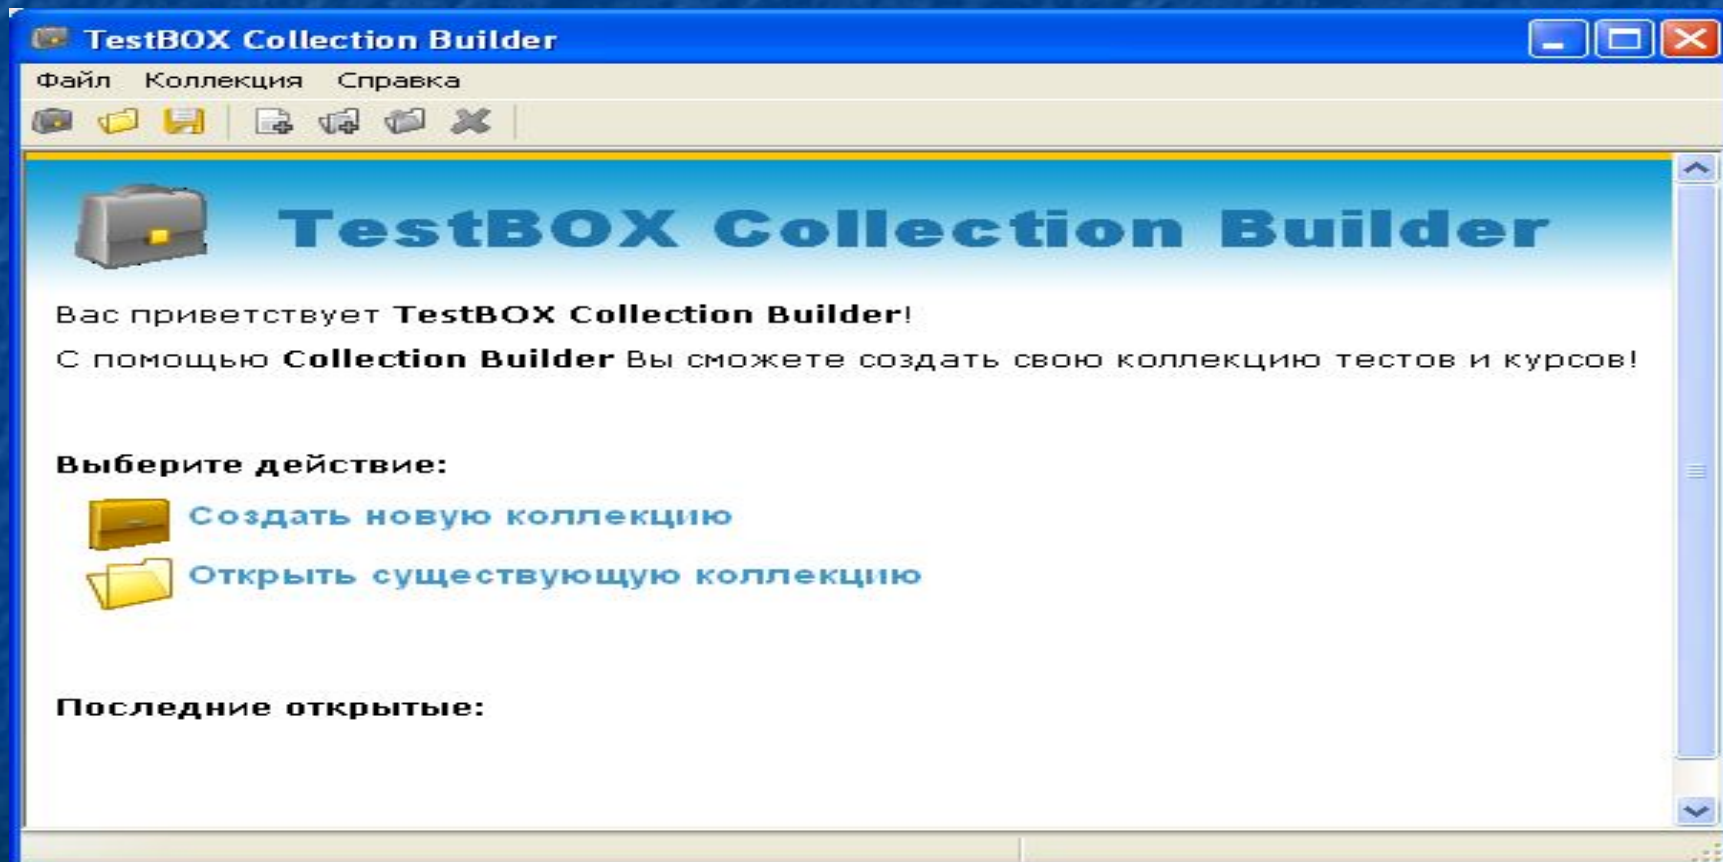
TestBOX Collection Builder

Файл Коллекция Справка

TestBOX Collection Builder

Вас приветствует TestBOX Collection Builder!

С помощью Collection Builder Вы сможете создать свою коллекцию тестов и курсов!

Выберите действие:

Создать новую коллекцию

Открыть существующую коллекцию

Последние открытые: